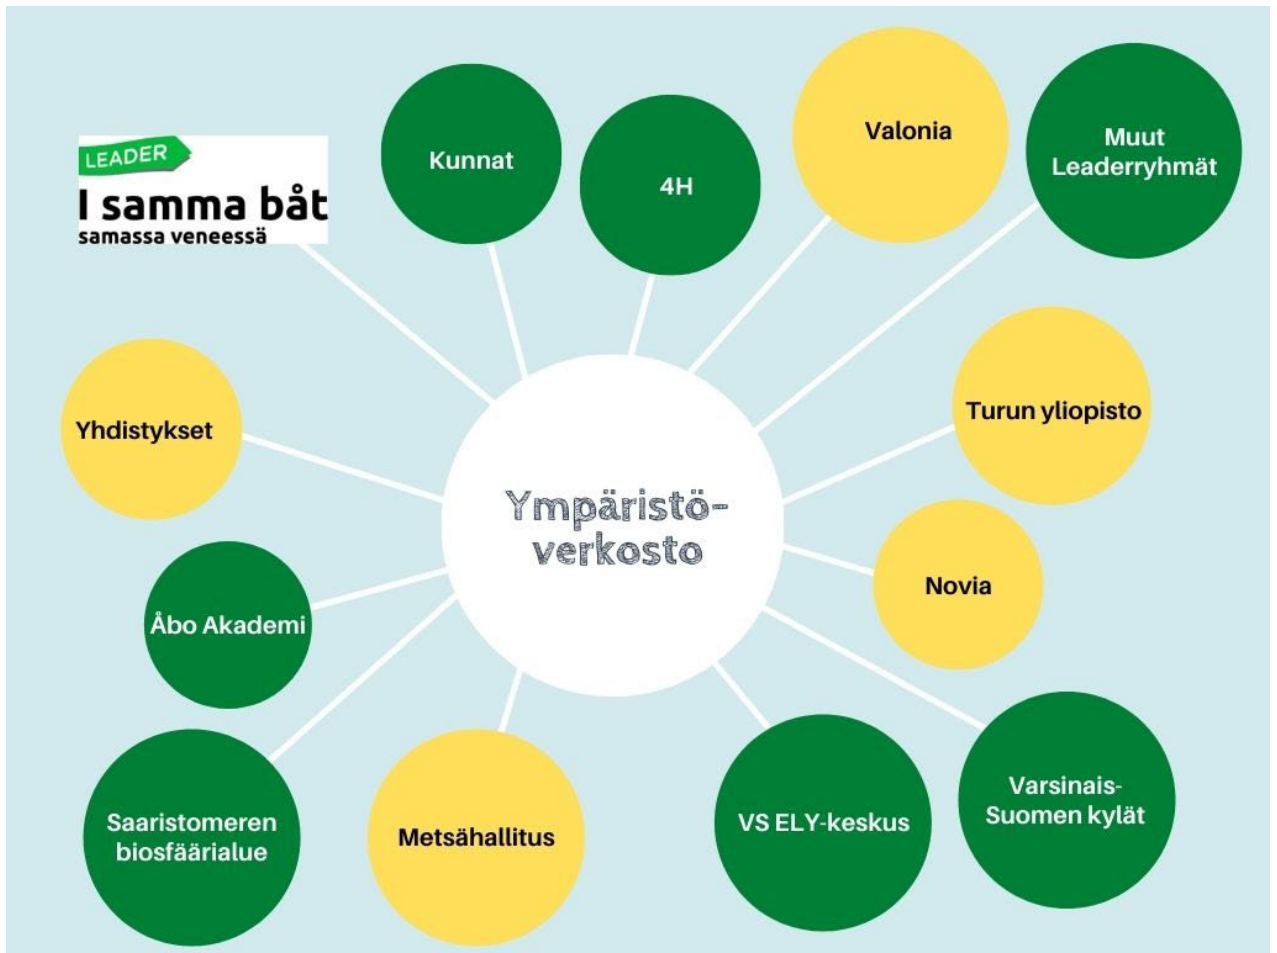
LEADER
I samma båt
samassa veneessä

Kunnat

4H

Valonia

Muut Leaderryhmät

Yhdistykset

Ympäristöverkosto

Turun yliopisto

Novia

Åbo Akademi

Saaristomeren biosfäärialue

Metsähallitus

VS ELY-keskus

Varsinais-Suomen kylät